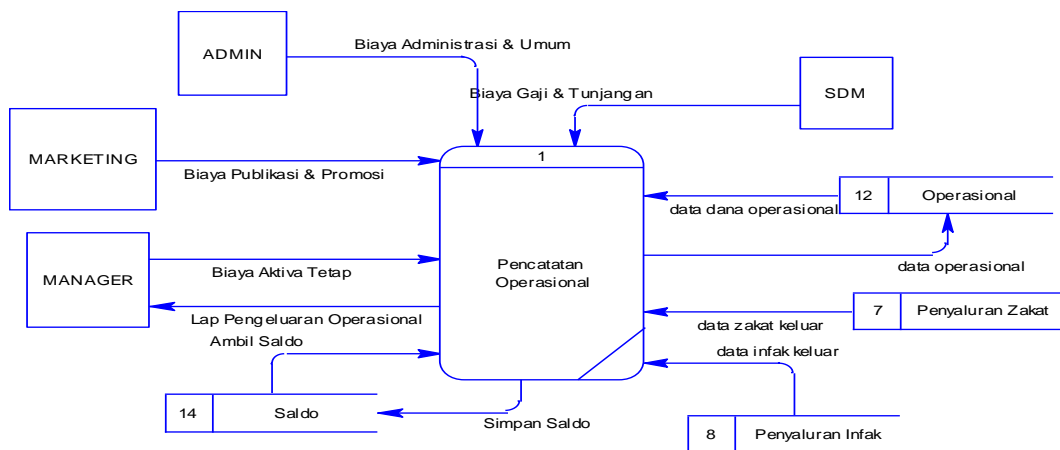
ADMIN

Biaya Administrasi & Umum

Biaya Gaji & Tunjangan

SDM

MARKETING

Biaya Publikasi & Promosi

1

12 Operasional

data dana operasional

MANAGER

Biaya Aktiva Tetap

Pencatatan Operasional

data operasional

Lap Pengeluaran Operasional

7 Penyaluran Zakat

data zakat keluar

Ambil Saldo

data infak keluar

14 Saldo

Simpan Saldo

8 Penyaluran Infak